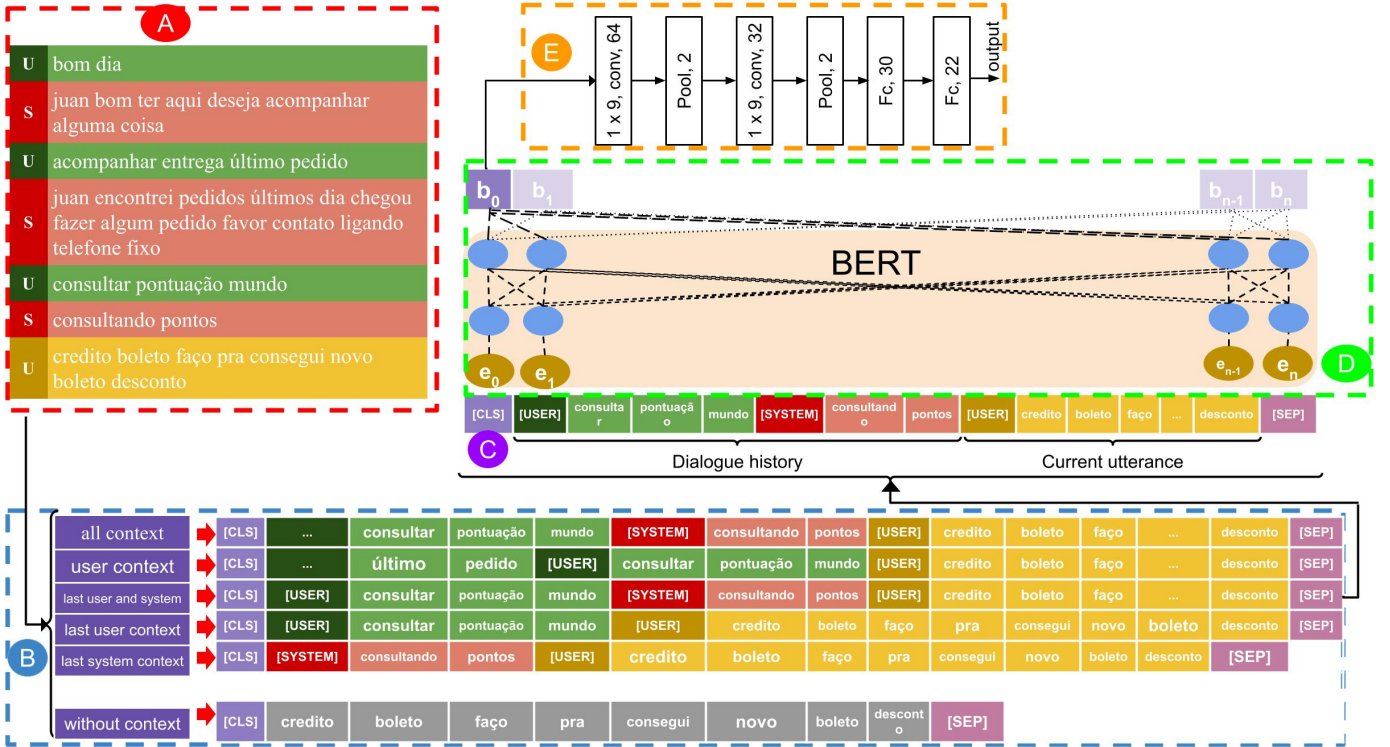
A

U bom dia

S juan bom ter aqui deseja acompanhar alguma coisa

U acompanhar entrega último pedido

S juan encontrei pedidos últimos dia chegou fazer algum pedido favor contato ligando telefone fixo

U consultar pontuação mundo

S consultando pontos

U credito boleto faço pra consegui novo boleto desconto

E

1 x 9, conv, 64 → Pool, 2 → 1 x 9, conv, 32 → Pool, 2 → Fc, 30 → Fc, 22 → output

$b_0$ $b_1$ $b_{n-1}$ $b_n$

BERT

$e_0$ $e_1$ $e_{n-1}$ $e_n$

D

| [CLS] | [USER] | consultar | pontuação | mundo | [SYSTEM] | consultando | pontos | [USER] | credito | boleto | faço | ... | desconto | [SEP] |
|---|---|---|---|---|---|---|---|---|---|---|---|---|---|---|

C

Dialogue history

Current utterance

B

| all context | [CLS] | ... | consultar | pontuação | mundo | [SYSTEM] | consultando | pontos | [USER] | credito | boleto | faço | ... | desconto | [SEP] |
|---|---|---|---|---|---|---|---|---|---|---|---|---|---|---|---|
| user context | [CLS] | ... | último | pedido | [USER] | consultar | pontuação | mundo | [USER] | credito | boleto | faço | ... | desconto | [SEP] |
| last user and system | [CLS] | [USER] | consultar | pontuação | mundo | [SYSTEM] | consultando | pontos | [USER] | credito | boleto | faço | ... | desconto | [SEP] |
| last user context | [CLS] | [USER] | consultar | pontuação | mundo | [USER] | credito | boleto | faço | pra | consegui | novo | boleto | desconto | [SEP] |
| last system context | [CLS] | [SYSTEM] | consultando | pontos | [USER] | credito | boleto | faço | pra | consegui | novo | boleto | desconto | [SEP] | |
| without context | [CLS] | credito | boleto | faço | pra | consegui | novo | boleto | desconto | [SEP] | | | | | |